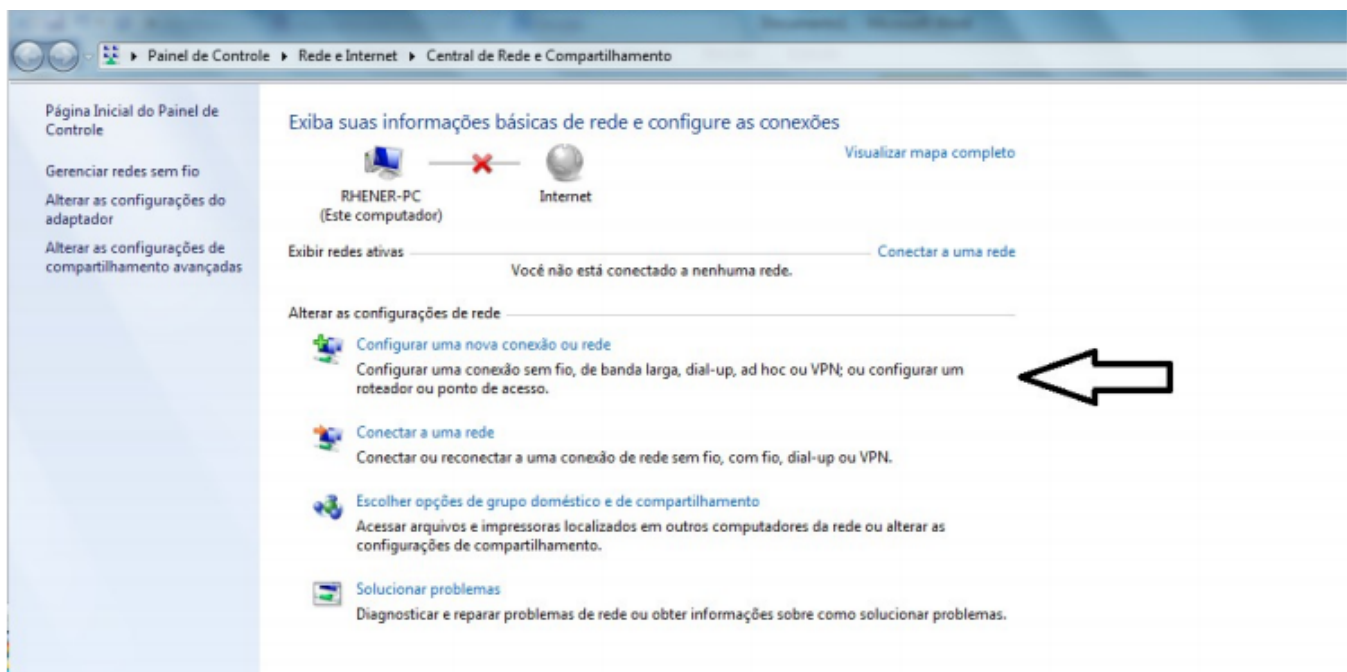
▸ Painel de Controle ▸ Rede e Internet ▸ Central de Rede e Compartilhamento

Página Inicial do Painel de Controle

Gerenciar redes sem fio

Alterar as configurações do adaptador

Alterar as configurações de compartilhamento avançadas

Exiba suas informações básicas de rede e configure as conexões

Visualizar mapa completo

RHENER-PC
(Este computador)

Internet

Exibir redes ativas

Conectar a uma rede

Você não está conectado a nenhuma rede.

Alterar as configurações de rede

Configurar uma nova conexão ou rede
Configurar uma conexão sem fio, de banda larga, dial-up, ad hoc ou VPN; ou configurar um roteador ou ponto de acesso.

Conectar a uma rede
Conectar ou reconectar a uma conexão de rede sem fio, com fio, dial-up ou VPN.

Escolher opções de grupo doméstico e de compartilhamento
Acessar arquivos e impressoras localizados em outros computadores da rede ou alterar as configurações de compartilhamento.

Solucionar problemas
Diagnosticar e reparar problemas de rede ou obter informações sobre como solucionar problemas.